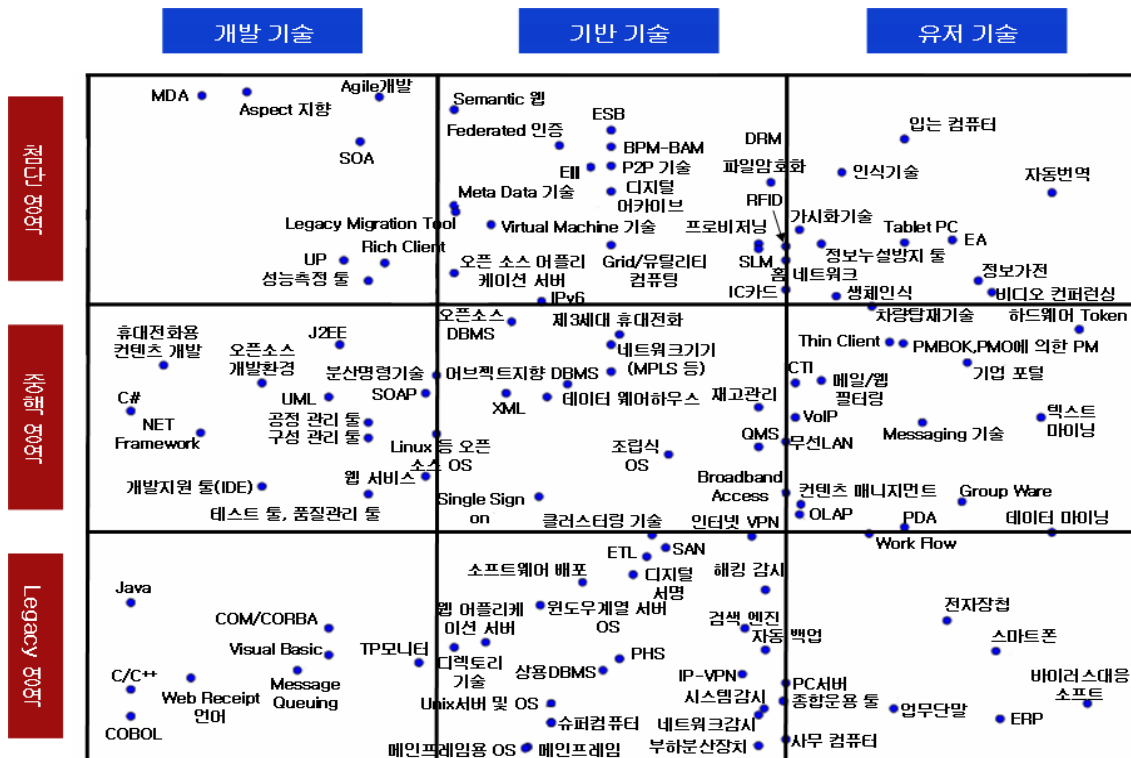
개발 기술

기반 기술

유저 기술

첨단 영역

중핵 영역

Legacy 영역

MDA
Aspect 지향
Agile개발
SOA
Legacy Migration Tool
UP
Rich Client
성능측정 툴

Semantic 웹
Federated 인증
ESB
BPM-BAM
EII
P2P 기술
Meta Data 기술
디지털 어카이브
Virtual Machine 기술
오픈 소스 어플리케이션 서버
Grid/유틸리티 컴퓨팅
IPv6

DRM
파일암호화
RFID
프로비저닝
SLM
홈 네트워크
IC카드
입는 컴퓨터
인식기술
자동번역
가시화기술
Tablet PC
EA
정보누설방지 툴
정보가전
생체인식
비디오 컨퍼런싱

휴대전화용 컨텐츠 개발
J2EE
오픈소스 개발환경
분산명령기술
C#
UML
SOAP
NET Framework
공정 관리 툴
구성 관리 툴
개발지원 툴(IDE)
웹 서비스
테스트 툴, 품질관리 툴

오픈소스 DBMS
제3세대 휴대전화
네트워크기기 (MPLS 등)
오브젝트지향 DBMS
XML
데이터 웨어하우스
재고관리
Linux 등 오픈소스 OS
QMS
조립식 OS
Broadband Access
Single Sign on
클러스터링 기술
인터넷 VPN

차량탑재기술
하드웨어 Token
Thin Client
PMBOK,PMO에 의한 PM
CTI
메일/웹 필터링
기업 포털
VoIP
텍스트 마이닝
무선LAN
Messaging 기술
컨텐츠 매니지먼트
Group Ware
OLAP
PDA
데이터 마이닝
Work Flow

Java
COM/CORBA
Visual Basic
TP모니터
C/C++
Web Receipt 언어
Message Queuing
COBOL

ETL
SAN
소프트웨어 배포
디지털 서명
해킹 감시
웹 어플리케이션 서버
윈도우계열 서버 OS
디렉토리 기술
검색 엔진
자동 백업
PHS
상용DBMS
IP-VPN
Unix서버 및 OS
시스템감시
슈퍼컴퓨터
네트워크감시
메인프레임용 OS
메인프레임
부하분산장치

전자장첩
스마트폰
PC서버
종합운용 툴
바이러스대응 소프트
업무단말
ERP
사무 컴퓨터